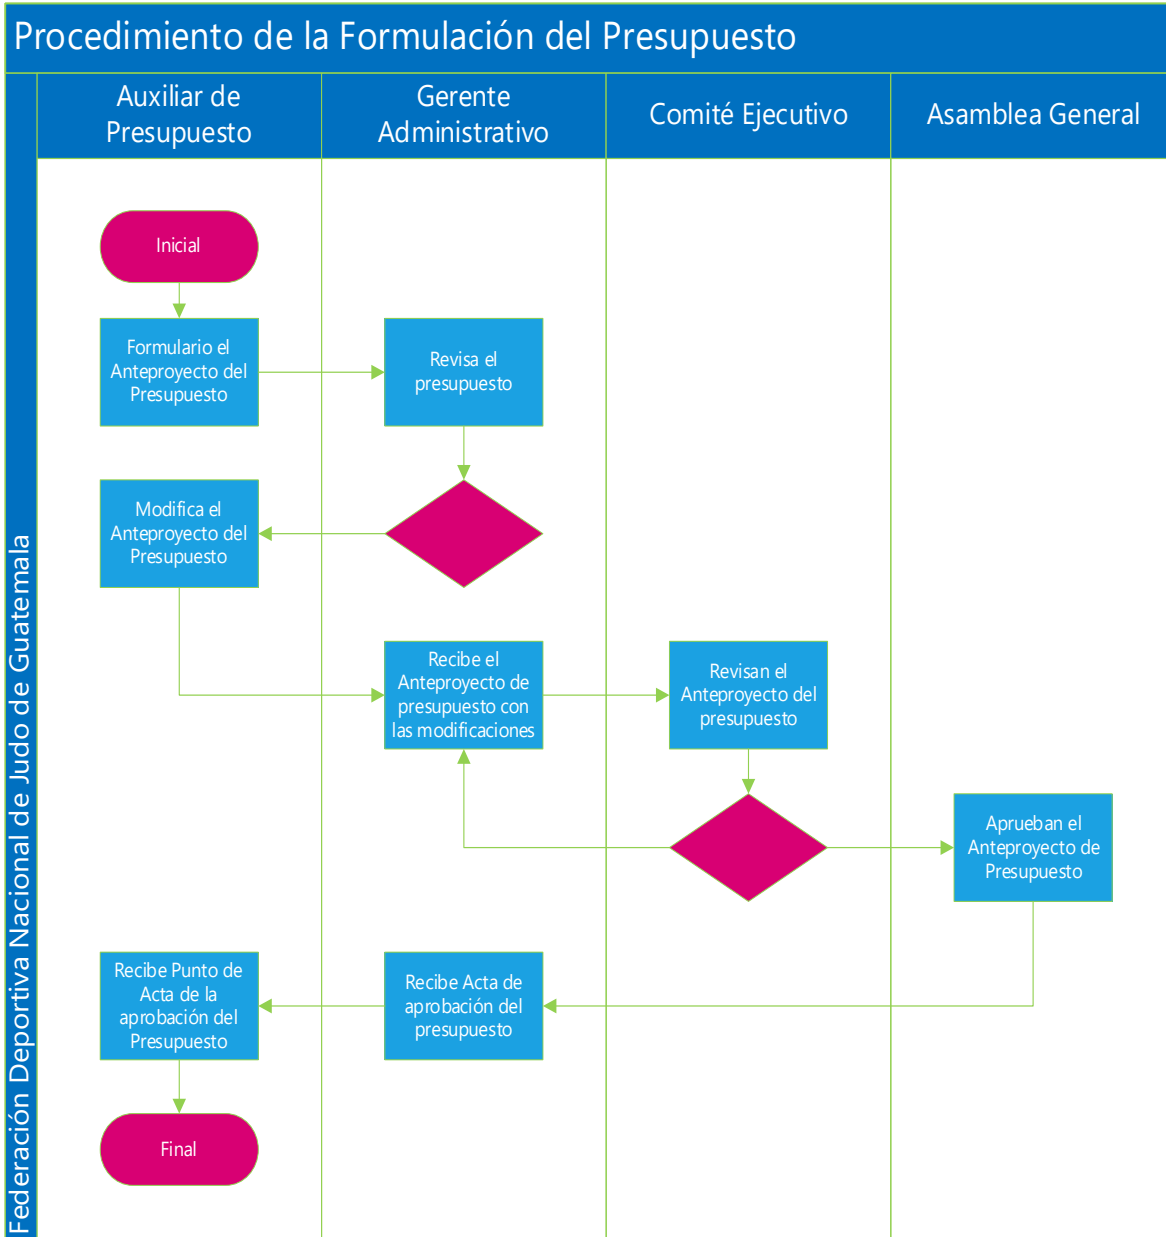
Procedimiento de la Formulación del Presupuesto

Federación Deportiva Nacional de Judo de Guatemala

Auxiliar de Presupuesto

Gerente Administrativo

Comité Ejecutivo

Asamblea General

Inicial

Formulario el Anteproyecto del Presupuesto

Revisa el presupuesto

Modifica el Anteproyecto del Presupuesto

Recibe el Anteproyecto de presupuesto con las modificaciones

Revisan el Anteproyecto del presupuesto

Aprueban el Anteproyecto de Presupuesto

Recibe Punto de Acta de la aprobación del Presupuesto

Recibe Acta de aprobación del presupuesto

Final